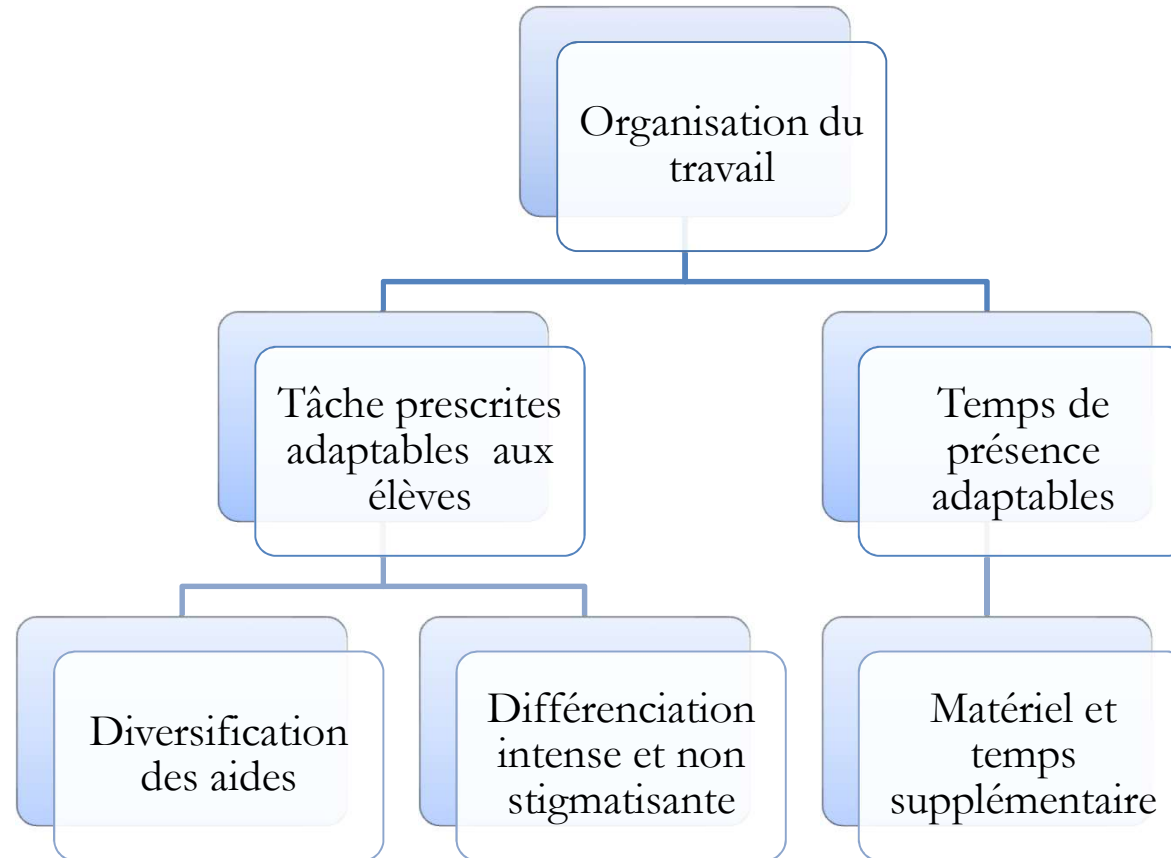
Organisation du travail

Tâche prescrites adaptables aux élèves

Temps de présence adaptables

Diversification des aides

Différenciation intense et non stigmatisante

Matériel et temps supplémentaire